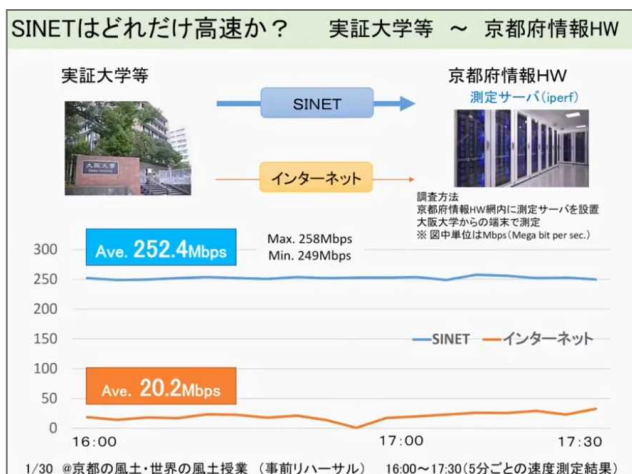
SINETはどれだけ高速か？　実証大学等 ～ 京都府情報HW

実証大学等

京都府情報HW

測定サーバ(iperf)

SINET

インターネット

大阪大学

調査方法
京都府情報HW網内に測定サーバを設置
大阪大学からの端末で測定
※ 図中単位はMbps(Mega bit per sec.)

Ave. 252.4Mbps

Max. 258Mbps
Min. 249Mbps

Ave. 20.2Mbps

SINET　インターネット

300
250
200
150
100
50
0

16:00　17:00　17:30

1/30 @京都の風土・世界の風土授業（事前リハーサル） 16:00～17:30(5分ごとの速度測定結果)